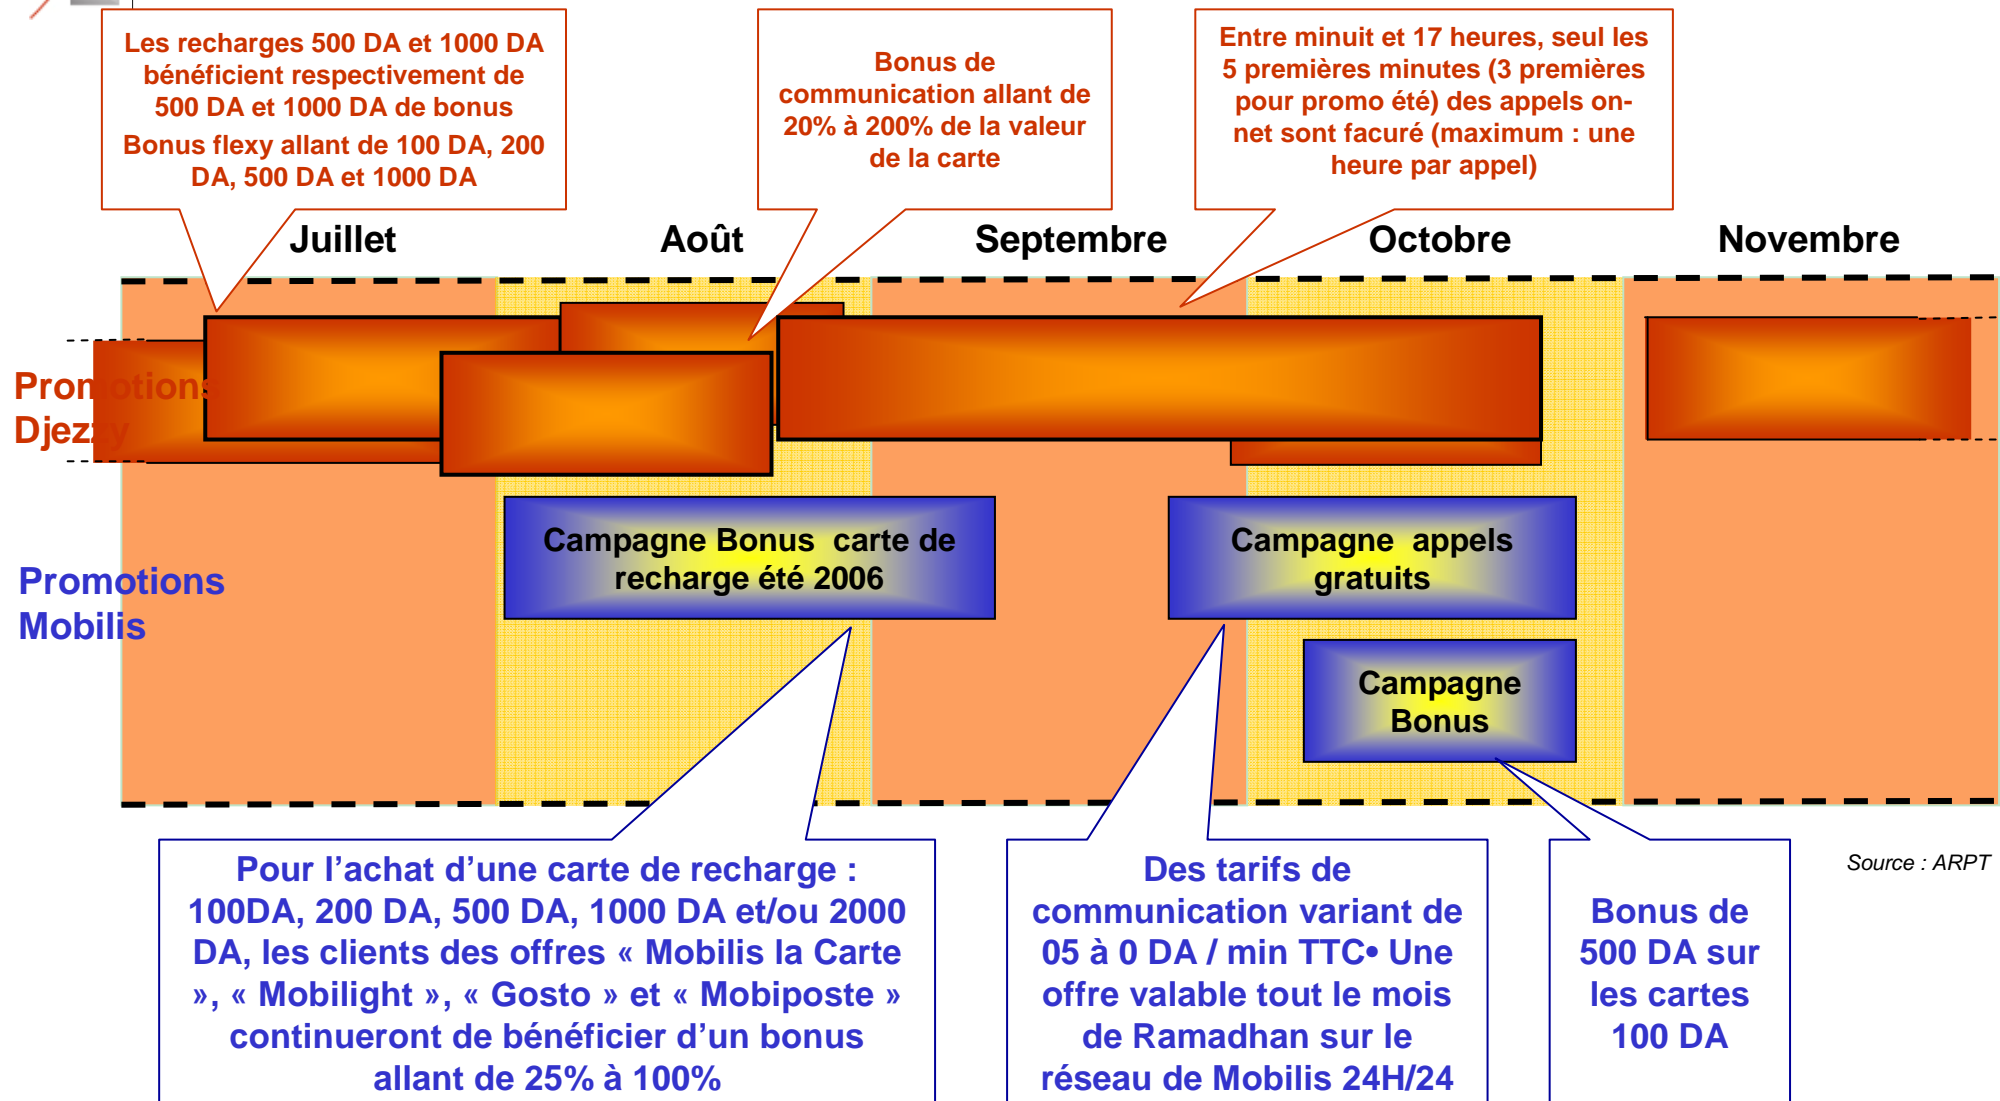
Les recharges 500 DA et 1000 DA bénéficient respectivement de 500 DA et 1000 DA de bonus

Bonus flexy allant de 100 DA, 200 DA, 500 DA et 1000 DA

Bonus de communication allant de 20% à 200% de la valeur de la carte

Entre minuit et 17 heures, seul les 5 premières minutes (3 premières pour promo été) des appels on-net sont facuré (maximum : une heure par appel)

Juillet

Août

Septembre

Octobre

Novembre

Promotions Djezzy

Promotions Mobilis

Campagne Bonus carte de recharge été 2006

Campagne appels gratuits

Campagne Bonus

Pour l'achat d'une carte de recharge : 100DA, 200 DA, 500 DA, 1000 DA et/ou 2000 DA, les clients des offres « Mobilis la Carte », « Mobilight », « Gosto » et « Mobiposte » continueront de bénéficier d'un bonus allant de 25% à 100%

Des tarifs de communication variant de 05 à 0 DA / min TTC• Une offre valable tout le mois de Ramadhan sur le réseau de Mobilis 24H/24

Bonus de 500 DA sur les cartes 100 DA

Source : ARPT